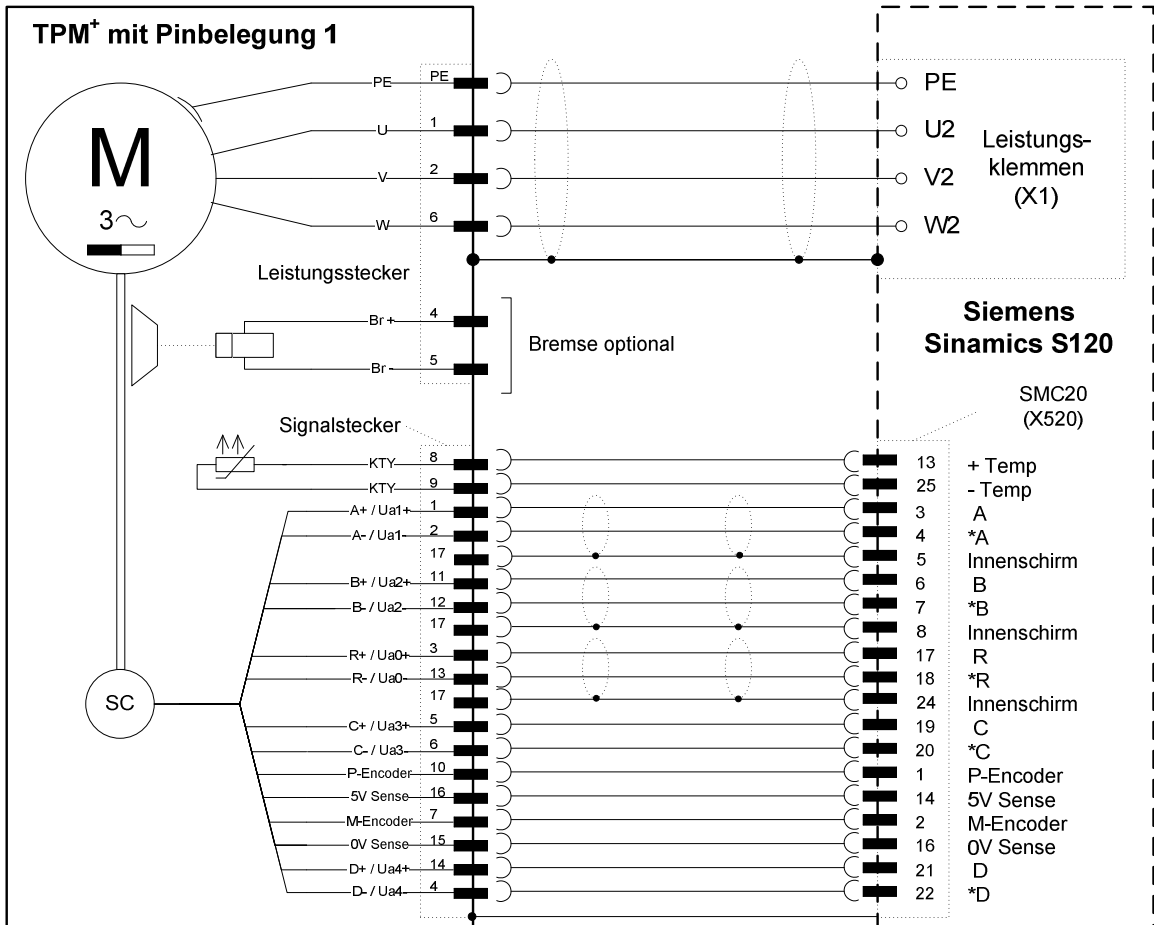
TPM$^+$ mit Pinbelegung 1

M
3~

PE PE
U 1
V 2
W 6

PE
U2
V2
W2

Leistungsklemmen (X1)

Leistungsstecker

Br + 4
Br - 5

Bremse optional

Siemens Sinamics S120

SMC20 (X520)

Signalstecker

KTY 8
KTY 9
A+ / Ua1+ 1
A- / Ua1- 2
17
B+ / Ua2+ 11
B- / Ua2- 12
17
R+ / Ua0+ 3
R- / Ua0- 13
17
C+ / Ua3+ 5
C- / Ua3- 6
P-Encoder 10
5V Sense 16
M-Encoder 7
0V Sense 15
D+ / Ua4+ 14
D- / Ua4- 4

SC

13 + Temp
25 - Temp
3 A
4 *A
5 Innenschirm
6 B
7 *B
8 Innenschirm
17 R
18 *R
24 Innenschirm
19 C
20 *C
1 P-Encoder
14 5V Sense
2 M-Encoder
16 0V Sense
21 D
22 *D